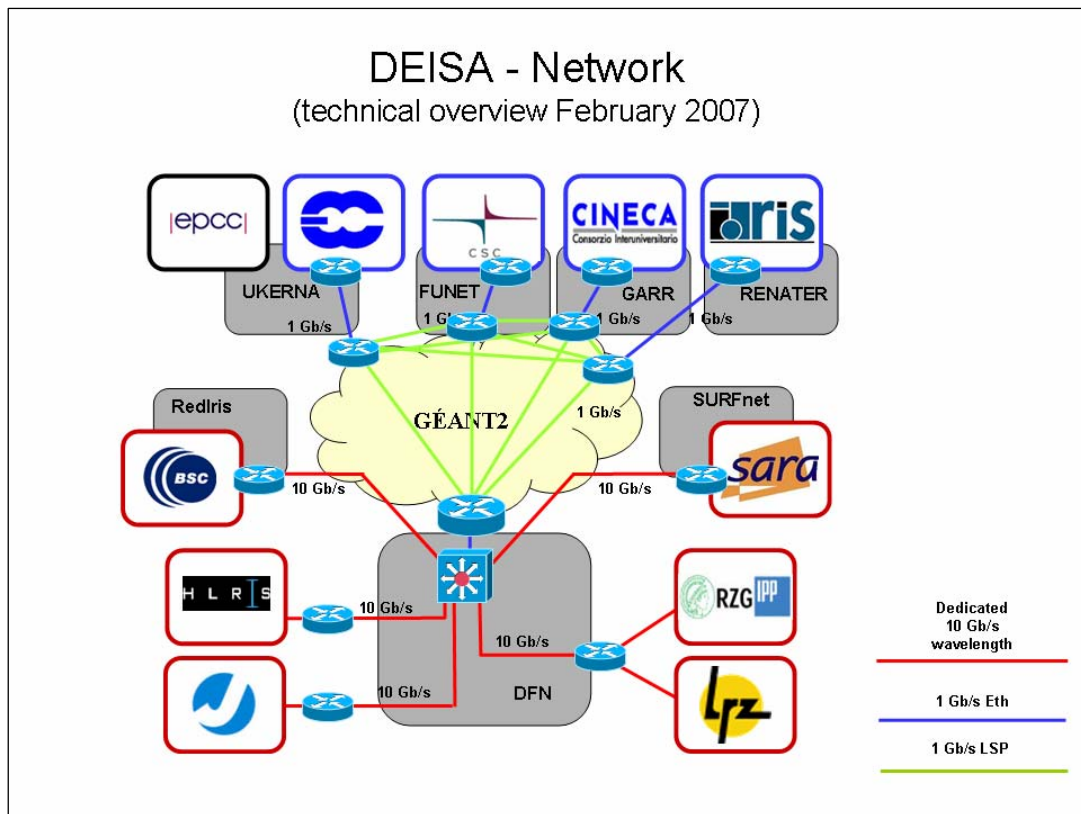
DEISA - Network
(technical overview February 2007)

|epcc|

CSC

CINECA
Consorzio Interuniversitario

IDRIS

UKERNA

FUNET

GARR

RENATER

1 Gb/s

1 Gb/s

1 Gb/s

1 Gb/s

GÉANT2

1 Gb/s

RedIris

SURFnet

BSC

sara

10 Gb/s

10 Gb/s

HLRS

10 Gb/s

10 Gb/s

10 Gb/s

DFN

RZG IPP

LRZ

Dedicated 10 Gb/s wavelength

1 Gb/s Eth

1 Gb/s LSP